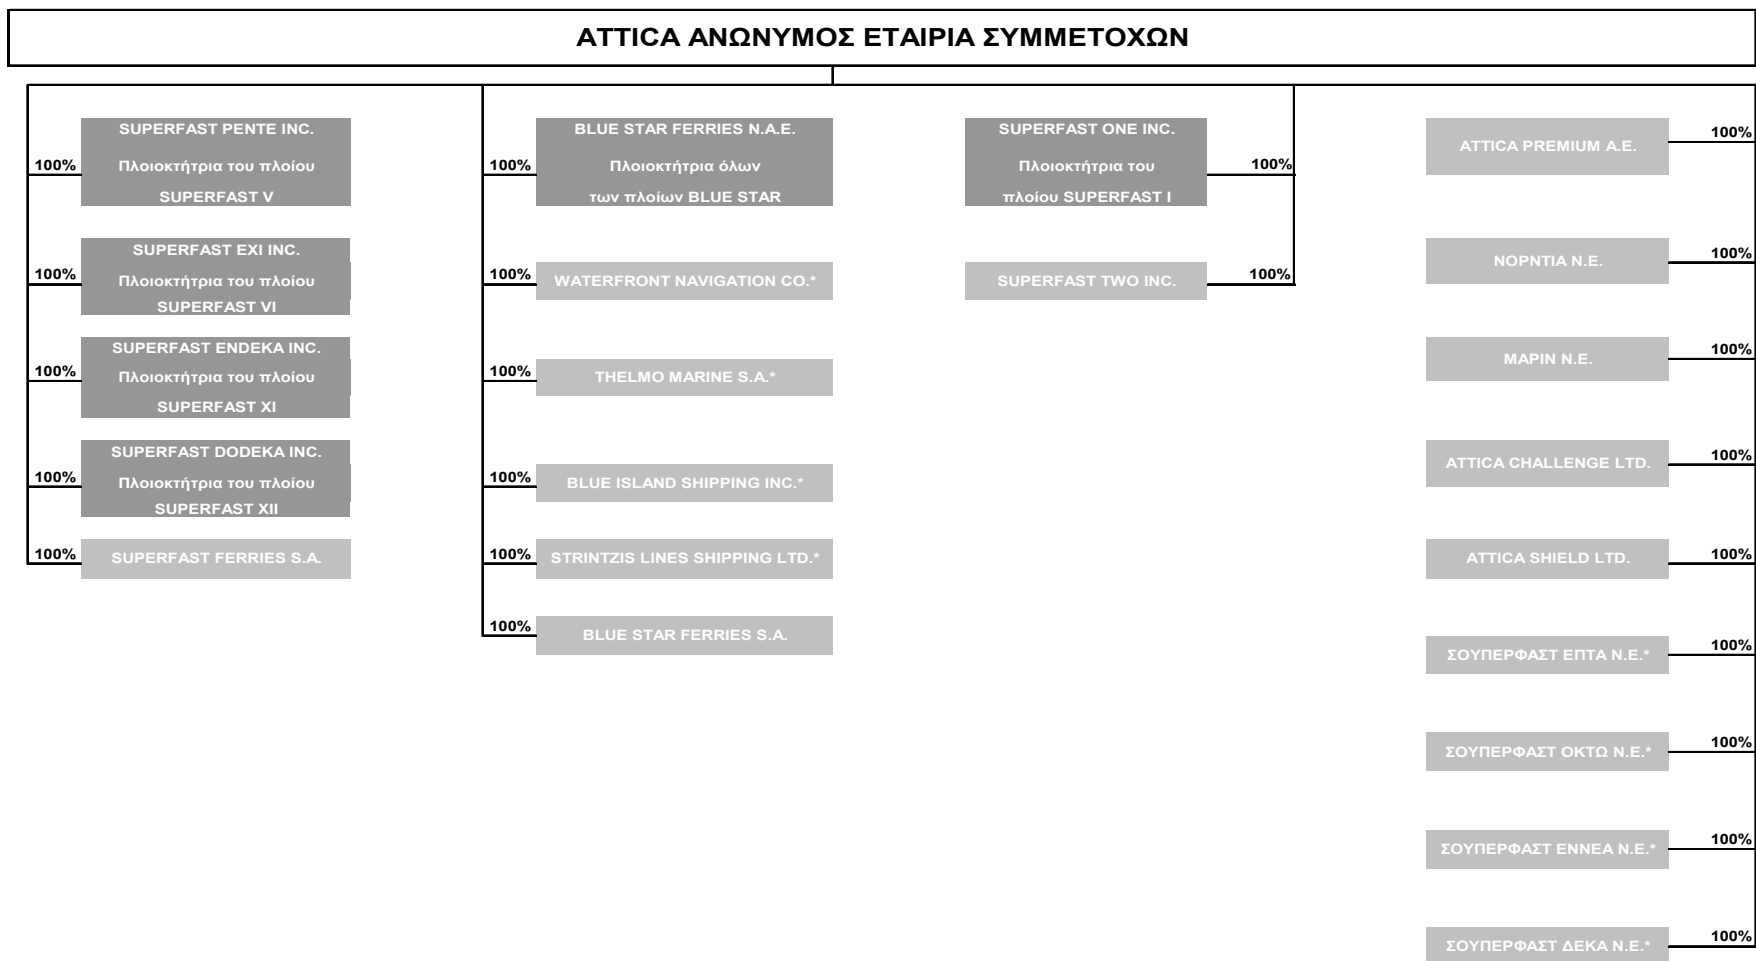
ATTICA ΑΝΩΝΥΜΟΣ ΕΤΑΙΡΙΑ ΣΥΜΜΕΤΟΧΩΝ

100% SUPERFAST PENTE INC. Πλοιοκτήτρια του πλοίου SUPERFAST V

100% SUPERFAST EXI INC. Πλοιοκτήτρια του πλοίου SUPERFAST VI

100% SUPERFAST ENDEKA INC. Πλοιοκτήτρια του πλοίου SUPERFAST XI

100% SUPERFAST DODEKA INC. Πλοιοκτήτρια του πλοίου SUPERFAST XII

100% SUPERFAST FERRIES S.A.

100% BLUE STAR FERRIES N.A.E. Πλοιοκτήτρια όλων των πλοίων BLUE STAR

100% WATERFRONT NAVIGATION CO.*

100% THELMO MARINE S.A.*

100% BLUE ISLAND SHIPPING INC.*

100% STRINTZIS LINES SHIPPING LTD.*

100% BLUE STAR FERRIES S.A.

SUPERFAST ONE INC. Πλοιοκτήτρια του πλοίου SUPERFAST I 100%

SUPERFAST TWO INC. 100%

ATTICA PREMIUM A.E. 100%

ΝΟΡΝΤΙΑ Ν.Ε. 100%

ΜΑΡΙΝ Ν.Ε. 100%

ATTICA CHALLENGE LTD. 100%

ATTICA SHIELD LTD. 100%

ΣΟΥΠΕΡΦΑΣΤ ΕΠΤΑ Ν.Ε.* 100%

ΣΟΥΠΕΡΦΑΣΤ ΟΚΤΩ Ν.Ε.* 100%

ΣΟΥΠΕΡΦΑΣΤ ΕΝΝΕΑ Ν.Ε.* 100%

ΣΟΥΠΕΡΦΑΣΤ ΔΕΚΑ Ν.Ε.* 100%